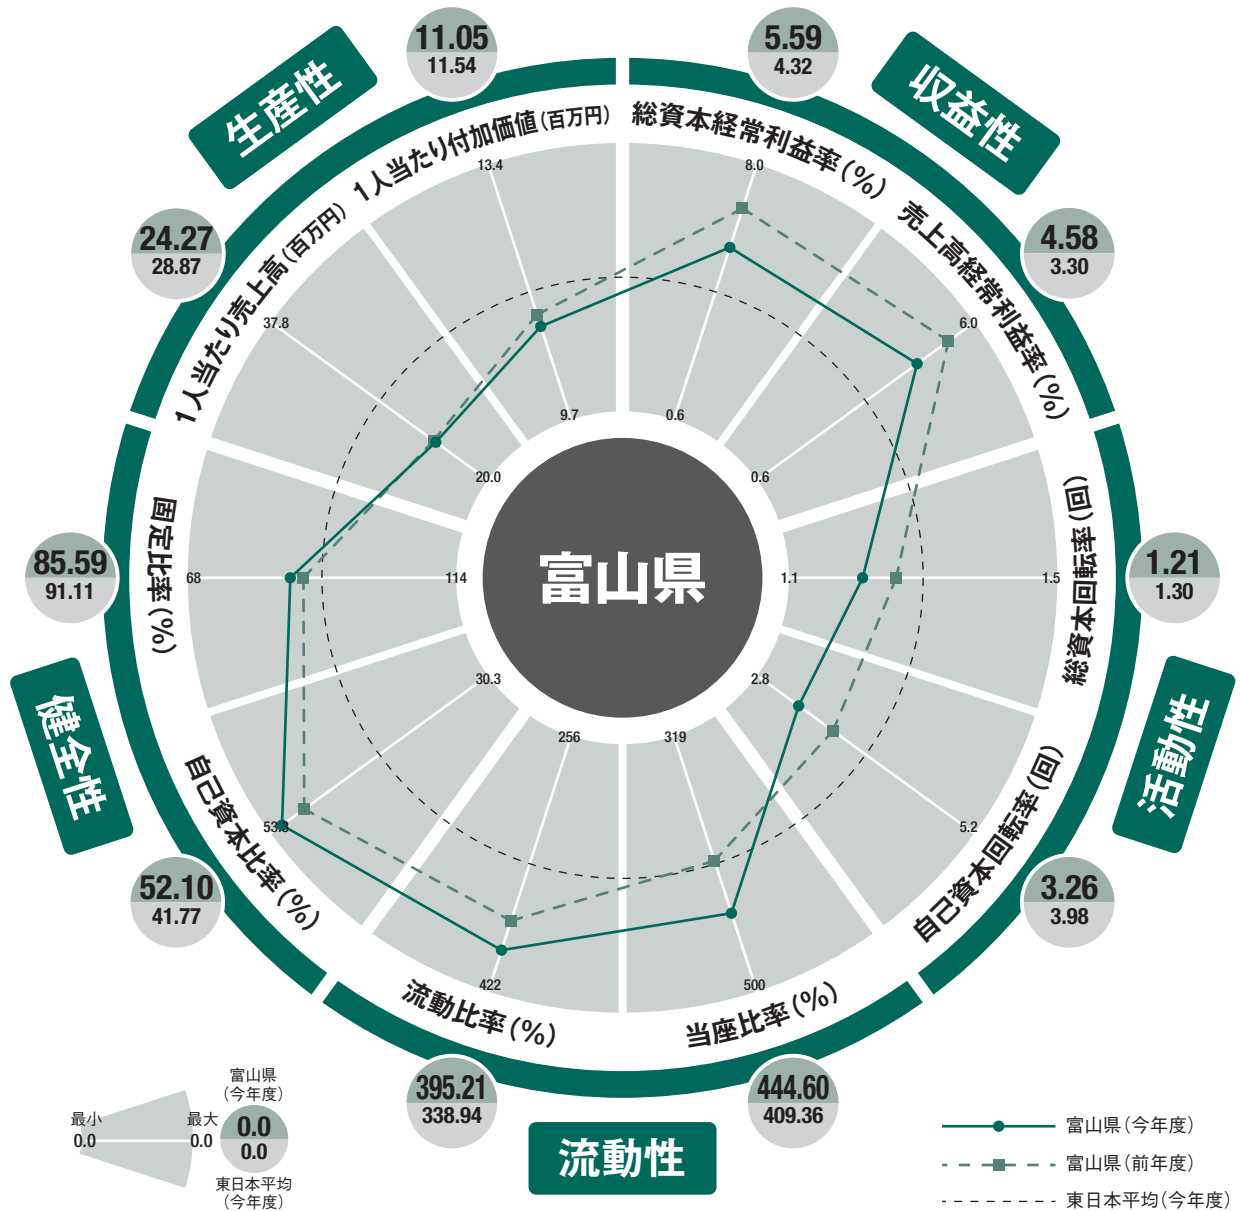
生産性

11.05
11.54

1人当たり付加価値(百万円)

13.4

9.7

5.59
4.32

収益性

総資本経常利益率(%)

8.0

0.6

売上高経常利益率(%)

4.58
3.30

6.0

0.6

24.27
28.87

1人当たり売上高(百万円)

37.8

20.0

総資本回転率(回)

1.21
1.30

1.5

1.1

85.59
91.11

固定比率(%)

68

114

富山県

2.8

30.3

活動性

健全性

自己資本比率(%)

53.8

256

319

自己資本回転率(回)

5.2

52.10
41.77

3.26
3.98

流動比率(%)

422

500

当座比率(%)

395.21
338.94

444.60
409.36

流動性

最小
0.0

最大
0.0

富山県
(今年度)

0.0
0.0

東日本平均
(今年度)

富山県(今年度)
富山県(前年度)
東日本平均(今年度)